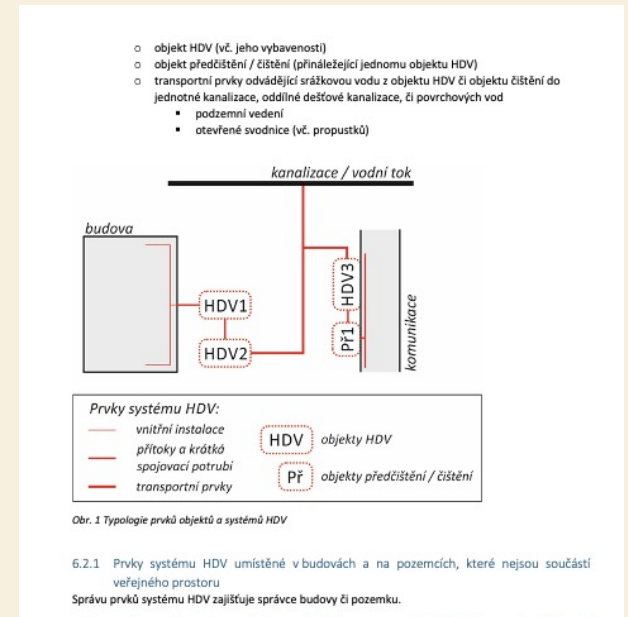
- objekt HDV (vč. jeho vybavenosti)
- objekt předčištění / čištění (přináležející jednomu objektu HDV)
- transportní prvky odvádějící srážkovou vodu z objektu HDV či objektu čištění do jednotné kanalizace, oddílné dešťové kanalizace, či povrchových vod
  - podzemní vedení
  - otevřené svodnice (vč. propustků)

kanalizace / vodní tok

budova

HDV1

HDV2

HDV3

Př1

komunikace

Prvky systému HDV:

vnitřní instalace

přítoky a krátko spojovací potrubí

transportní prvky

HDV objekty HDV

Př objekty předčištění / čištění

Obr. 1 Typologie prvků objektů a systémů HDV

6.2.1 Prvky systému HDV umístěné v budovách a na pozemcích, které nejsou součástí veřejného prostoru

Správu prvků systému HDV zajišťuje správce budovy či pozemku.